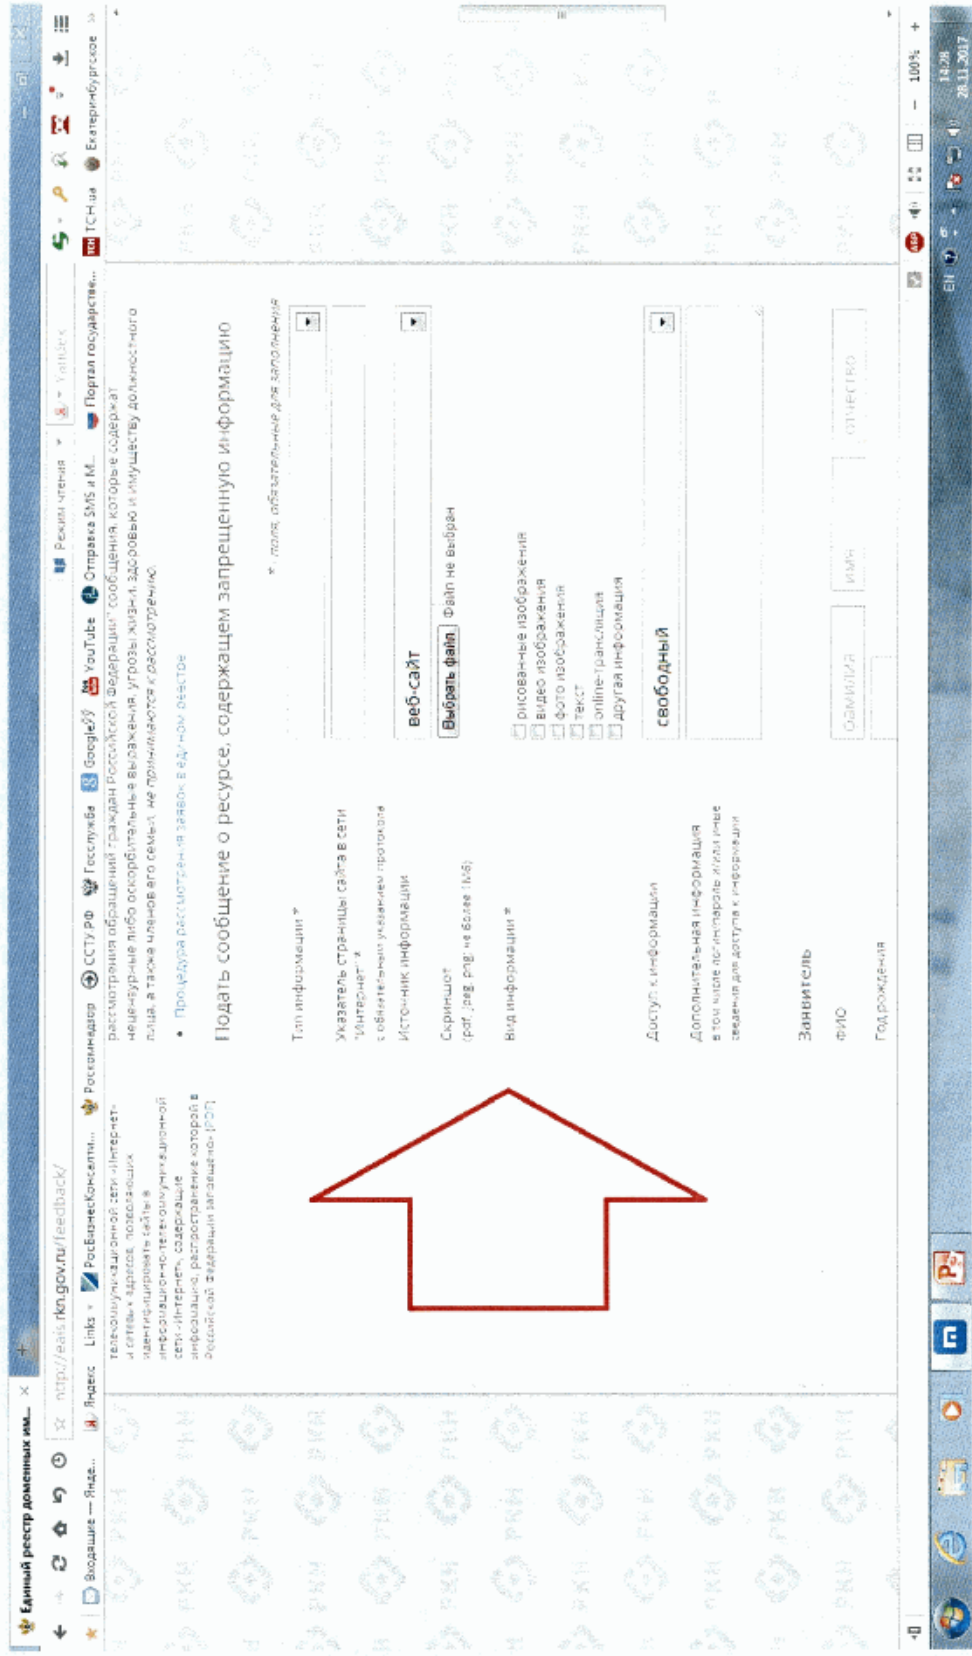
Единый реестр доменных им... ×

http://eais.rkn.gov.ru/feedback/

Режим чтения

Yandex

Входящие — Янде... Яндекс Links РосБизнесКонсалти... Роскомнадзор CCTV.РФ Госслужба Google YouTube Отправка SMS и М... Портал государстве... ТСН.ua Екатеринбургское

телекоммуникационной сети «Интернет» и сетевых адресов, позволяющих идентифицировать сайты в информационно-телекоммуникационной сети «Интернет», содержащие информацию, распространение которой в Российской Федерации запрещено» (PDF)

рассмотрения обращений граждан Российской Федерации" сообщения, которые содержат нецензурные либо оскорбительные выражения, угрозы жизни, здоровью и имуществу должностного лица, а также членов его семьи, не принимаются к рассмотрению.

• Процедура рассмотрения заявок в едином реестре

Подать сообщение о ресурсе, содержащем запрещенную информацию

* поля, обязательные для заполнения

Тип информации *

Указатель страницы сайта в сети "Интернет" *
с обязательным указанием протокола

Источник информации

веб-сайт

Скриншот
(pdf, jpeg, png, не более 1Мб)

Выбрать файл Файл не выбран

Вид информации *

рисованные изображения
видео изображения
фото изображения
текст
online-трансляция
другая информация

Доступ к информации

свободный

Дополнительная информация
в том числе логин/пароль и/или иные сведения для доступа к информации

Заявитель

ФИО

фамилия

имя

отчество

Год рождения

100%

EN

14:28
28.11.2017